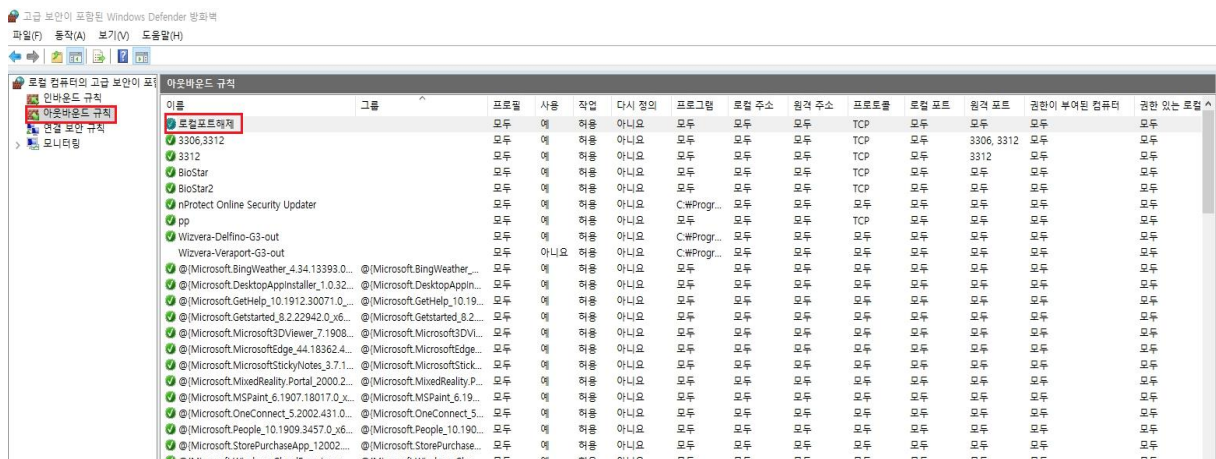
고급 보안이 포함된 Windows Defender 방화벽

파일(F) 동작(A) 보기(V) 도움말(H)

로컬 컴퓨터의 고급 보안이 포함
인바운드 규칙
아웃바운드 규칙
연결 보안 규칙
모니터링

아웃바운드 규칙

| 이름 | 그룹 | 프로필 | 사용 | 작업 | 다시 정의 | 프로그램 | 로컬 주소 | 원격 주소 | 프로토콜 | 로컬 포트 | 원격 포트 | 권한이 부여된 컴퓨터 | 권한 있는 로컬 |
|---|---|---|---|---|---|---|---|---|---|---|---|---|---|
| 로컬포트해제 | | 모두 | 예 | 허용 | 아니요 | 모두 | 모두 | 모두 | TCP | 모두 | 모두 | 모두 | 모두 |
| 3306,3312 | | 모두 | 예 | 허용 | 아니요 | 모두 | 모두 | 모두 | TCP | 모두 | 3306, 3312 | 모두 | 모두 |
| 3312 | | 모두 | 예 | 허용 | 아니요 | 모두 | 모두 | 모두 | TCP | 모두 | 3312 | 모두 | 모두 |
| BioStar | | 모두 | 예 | 허용 | 아니요 | 모두 | 모두 | 모두 | TCP | 모두 | 모두 | 모두 | 모두 |
| BioStar2 | | 모두 | 예 | 허용 | 아니요 | 모두 | 모두 | 모두 | TCP | 모두 | 모두 | 모두 | 모두 |
| nProtect Online Security Updater | | 모두 | 예 | 허용 | 아니요 | C:₩Progr... | 모두 | 모두 | 모두 | 모두 | 모두 | 모두 | 모두 |
| pp | | 모두 | 예 | 허용 | 아니요 | 모두 | 모두 | 모두 | TCP | 모두 | 모두 | 모두 | 모두 |
| Wizvera-Delfino-G3-out | | 모두 | 예 | 허용 | 아니요 | C:₩Progr... | 모두 | 모두 | 모두 | 모두 | 모두 | 모두 | 모두 |
| Wizvera-Veraport-G3-out | | 모두 | 아니요 | 허용 | 아니요 | C:₩Progr... | 모두 | 모두 | 모두 | 모두 | 모두 | 모두 | 모두 |
| @{Microsoft.BingWeather_4.34.13393.0... | @{Microsoft.BingWeather_... | 모두 | 예 | 허용 | 아니요 | 모두 | 모두 | 모두 | 모두 | 모두 | 모두 | 모두 | 모두 |
| @{Microsoft.DesktopAppInstaller_1.0.32... | @{Microsoft.DesktopAppIn... | 모두 | 예 | 허용 | 아니요 | 모두 | 모두 | 모두 | 모두 | 모두 | 모두 | 모두 | 모두 |
| @{Microsoft.GetHelp_10.1912.30071.0_... | @{Microsoft.GetHelp_10.19... | 모두 | 예 | 허용 | 아니요 | 모두 | 모두 | 모두 | 모두 | 모두 | 모두 | 모두 | 모두 |
| @{Microsoft.Getstarted_8.2.22942.0_x6... | @{Microsoft.Getstarted_8.2... | 모두 | 예 | 허용 | 아니요 | 모두 | 모두 | 모두 | 모두 | 모두 | 모두 | 모두 | 모두 |
| @{Microsoft.Microsoft3DViewer_7.1908... | @{Microsoft.Microsoft3DVi... | 모두 | 예 | 허용 | 아니요 | 모두 | 모두 | 모두 | 모두 | 모두 | 모두 | 모두 | 모두 |
| @{Microsoft.MicrosoftEdge_44.18362.4... | @{Microsoft.MicrosoftEdge... | 모두 | 예 | 허용 | 아니요 | 모두 | 모두 | 모두 | 모두 | 모두 | 모두 | 모두 | 모두 |
| @{Microsoft.MicrosoftStickyNotes_3.7.1... | @{Microsoft.MicrosoftStick... | 모두 | 예 | 허용 | 아니요 | 모두 | 모두 | 모두 | 모두 | 모두 | 모두 | 모두 | 모두 |
| @{Microsoft.MixedReality.Portal_2000.2... | @{Microsoft.MixedReality.P... | 모두 | 예 | 허용 | 아니요 | 모두 | 모두 | 모두 | 모두 | 모두 | 모두 | 모두 | 모두 |
| @{Microsoft.MSPaint_6.1907.18017.0_x... | @{Microsoft.MSPaint_6.19... | 모두 | 예 | 허용 | 아니요 | 모두 | 모두 | 모두 | 모두 | 모두 | 모두 | 모두 | 모두 |
| @{Microsoft.OneConnect_5.2002.431.0_... | @{Microsoft.OneConnect_5... | 모두 | 예 | 허용 | 아니요 | 모두 | 모두 | 모두 | 모두 | 모두 | 모두 | 모두 | 모두 |
| @{Microsoft.People_10.1909.3457.0_x6... | @{Microsoft.People_10.190... | 모두 | 예 | 허용 | 아니요 | 모두 | 모두 | 모두 | 모두 | 모두 | 모두 | 모두 | 모두 |
| @{Microsoft.StorePurchaseApp_12002.... | @{Microsoft.StorePurchase... | 모두 | 예 | 허용 | 아니요 | 모두 | 모두 | 모두 | 모두 | 모두 | 모두 | 모두 | 모두 |